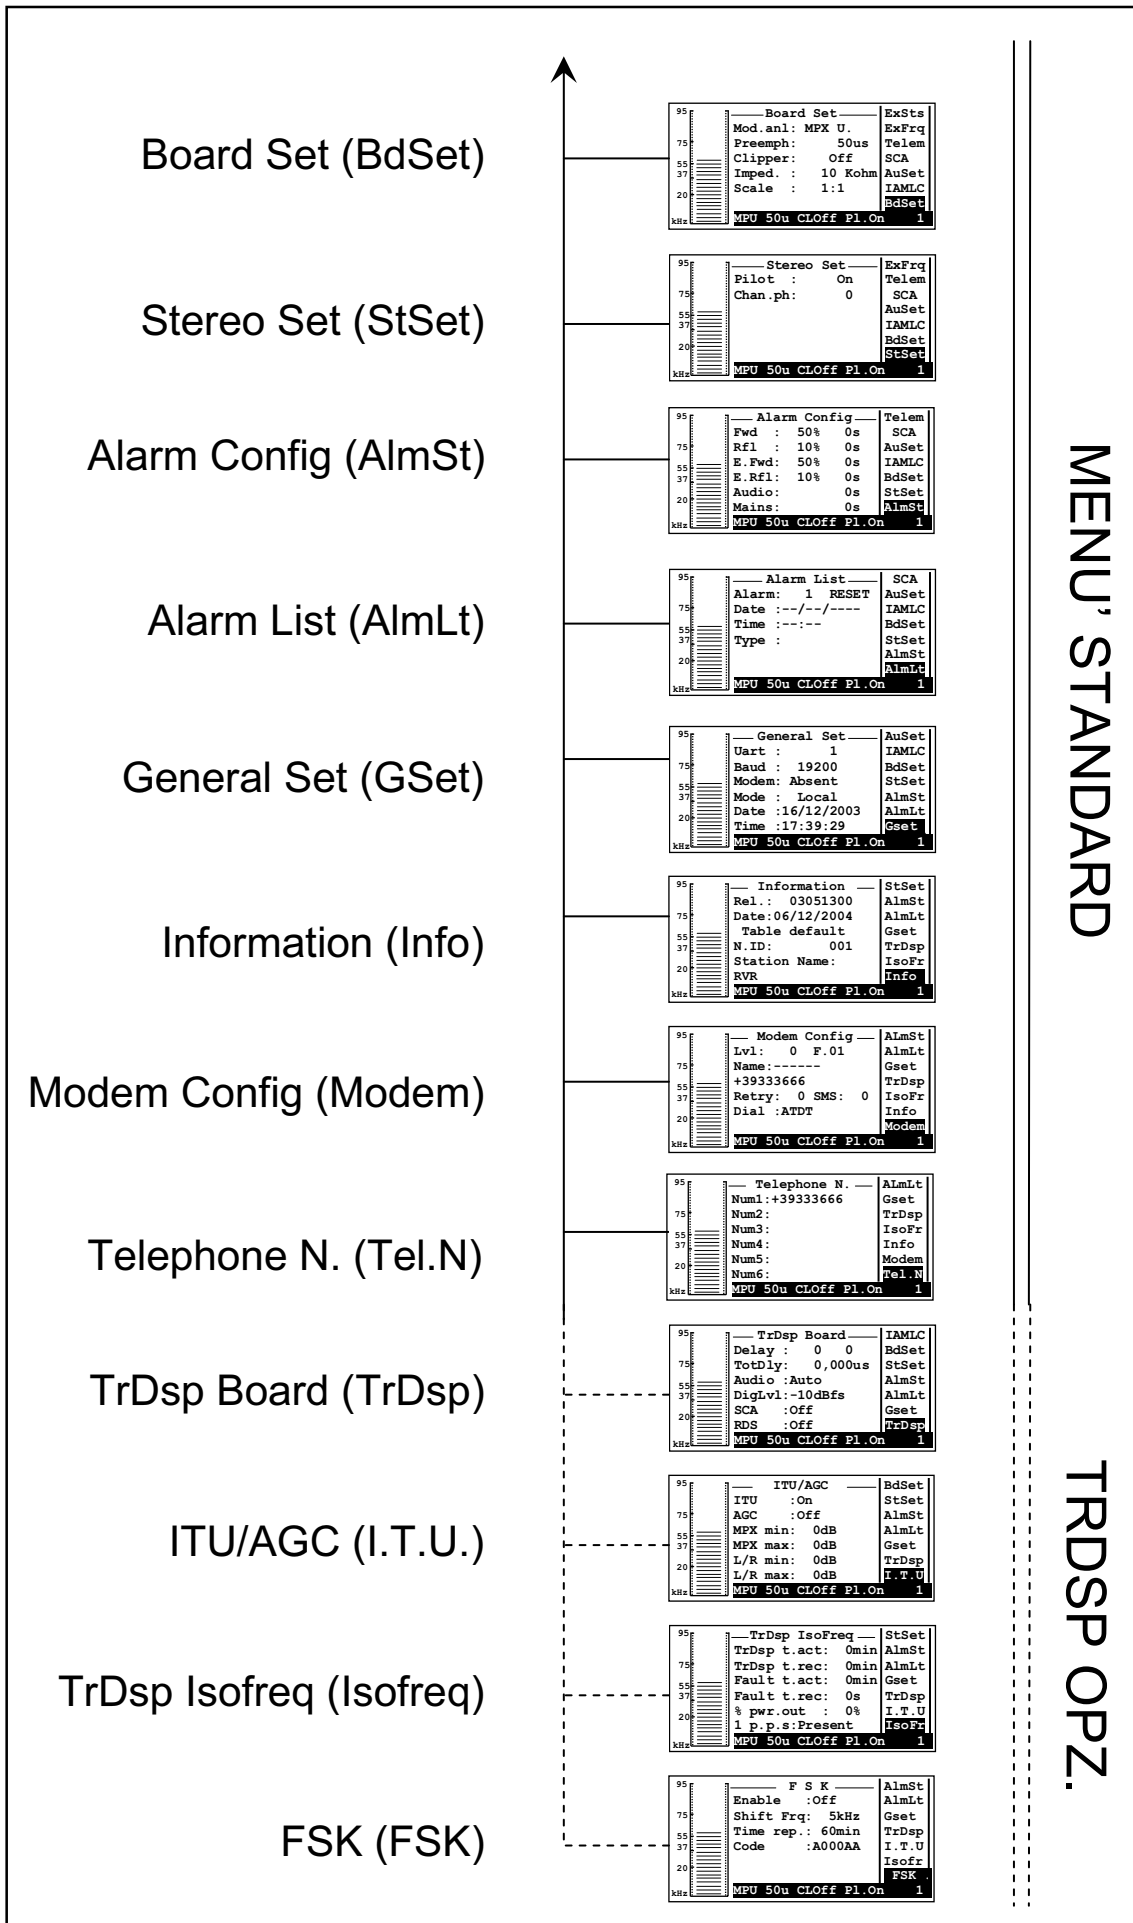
Board Set (BdSet)

95
75
55
37
20
kHz

Board Set
Mod.anl: MPX U.
Preemph: 50us
Clipper: Off
Imped. : 10 Kohm
Scale : 1:1
ExSts
ExFrq
Telem
SCA
AuSet
IAMLC
BdSet
MPU 50u CLOff Pl.On 1

Stereo Set (StSet)

95
75
55
37
20
kHz

Stereo Set
Pilot : On
Chan.ph: 0
ExFrq
Telem
SCA
AuSet
IAMLC
BdSet
StSet
MPU 50u CLOff Pl.On 1

Alarm Config (AlmSt)

95
75
55
37
20
kHz

Alarm Config
Fwd : 50% 0s
Rfl : 10% 0s
E.Fwd: 50% 0s
E.Rfl: 10% 0s
Audio: 0s
Mains: 0s
Telem
SCA
AuSet
IAMLC
BdSet
StSet
AlmSt
MPU 50u CLOff Pl.On 1

Alarm List (AlmLt)

95
75
55
37
20
kHz

Alarm List
Alarm: 1 RESET
Date :--/--/----
Time :--:--
Type :
SCA
AuSet
IAMLC
BdSet
StSet
AlmSt
AlmLt
MPU 50u CLOff Pl.On 1

General Set (GSet)

95
75
55
37
20
kHz

General Set
Uart : 1
Baud : 19200
Modem: Absent
Mode : Local
Date :16/12/2003
Time :17:39:29
AuSet
IAMLC
BdSet
StSet
AlmSt
AlmLt
Gset
MPU 50u CLOff Pl.On 1

Information (Info)

95
75
55
37
20
kHz

Information
Rel.: 03051300
Date:06/12/2004
Table default
N.ID: 001
Station Name:
RVR
StSet
AlmSt
AlmLt
Gset
TrDsp
IsoFr
Info
MPU 50u CLOff Pl.On 1

Modem Config (Modem)

95
75
55
37
20
kHz

Modem Config
Lvl: 0 F.01
Name:------
+39333666
Retry: 0 SMS: 0
Dial :ATDT
ALmSt
AlmLt
Gset
TrDsp
IsoFr
Info
Modem
MPU 50u CLOff Pl.On 1

Telephone N. (Tel.N)

95
75
55
37
20
kHz

Telephone N.
Num1:+39333666
Num2:
Num3:
Num4:
Num5:
Num6:
ALmLt
Gset
TrDsp
IsoFr
Info
Modem
Tel.N
MPU 50u CLOff Pl.On 1

TrDsp Board (TrDsp)

95
75
55
37
20
kHz

TrDsp Board
Delay : 0 0
TotDly: 0,000us
Audio :Auto
DigLvl:-10dBfs
SCA :Off
RDS :Off
IAMLC
BdSet
StSet
AlmSt
AlmLt
Gset
TrDsp
MPU 50u CLOff Pl.On 1

ITU/AGC (I.T.U.)

95
75
55
37
20
kHz

ITU/AGC
ITU :On
AGC :Off
MPX min: 0dB
MPX max: 0dB
L/R min: 0dB
L/R max: 0dB
BdSet
StSet
AlmSt
AlmLt
Gset
TrDsp
I.T.U
MPU 50u CLOff Pl.On 1

TrDsp Isofreq (Isofreq)

95
75
55
37
20
kHz

TrDsp IsoFreq
TrDsp t.act: 0min
TrDsp t.rec: 0min
Fault t.act: 0min
Fault t.rec: 0s
% pwr.out : 0%
1 p.p.s:Present
StSet
AlmSt
AlmLt
Gset
TrDsp
I.T.U
IsoFr
MPU 50u CLOff Pl.On 1

FSK (FSK)

95
75
55
37
20
kHz

F S K
Enable :Off
Shift Frq: 5kHz
Time rep.: 60min
Code :A000AA
AlmSt
AlmLt
Gset
TrDsp
I.T.U
Isofr
FSK
MPU 50u CLOff Pl.On 1

MENU' STANDARD

TRDSP OPZ.